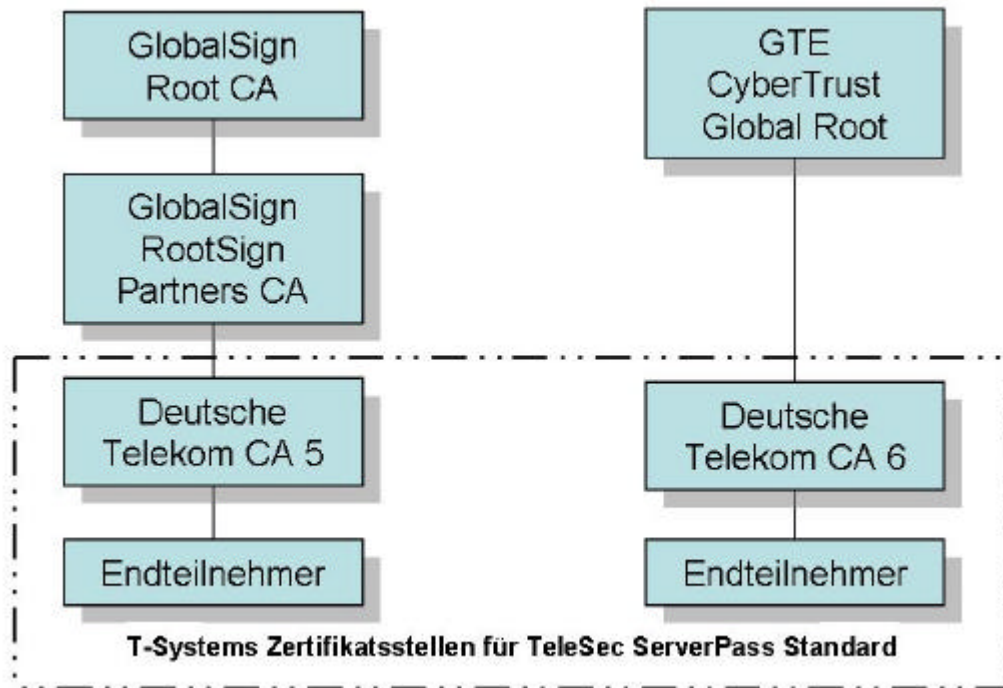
GlobalSign Root CA

GTE CyberTrust Global Root

GlobalSign RootSign Partners CA

Deutsche Telekom CA 5

Deutsche Telekom CA 6

Endteilnehmer

Endteilnehmer

T-Systems Zertifikatsstellen für TeleSec ServerPass Standard